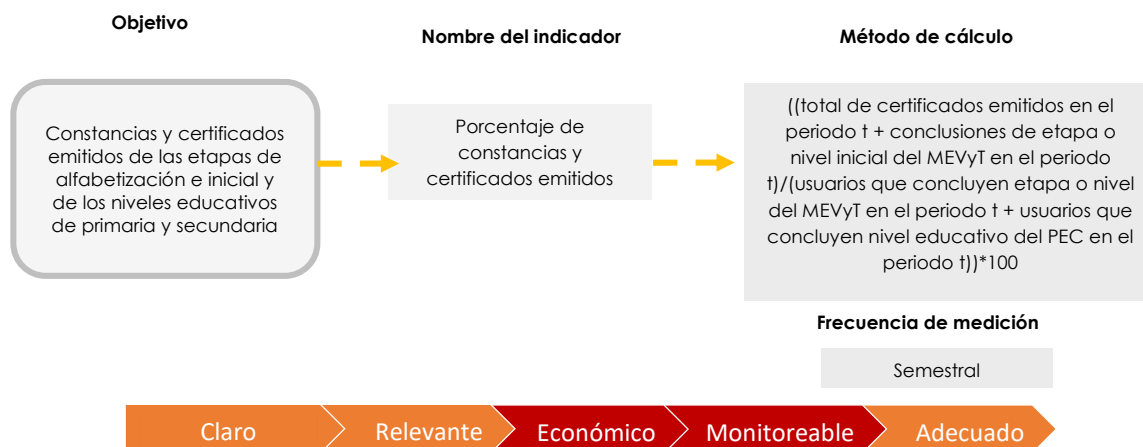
Objetivo

Nombre del indicador

Método de cálculo

Constancias y certificados emitidos de las etapas de alfabetización e inicial y de los niveles educativos de primaria y secundaria

Porcentaje de constancias y certificados emitidos

((total de certificados emitidos en el periodo t + conclusiones de etapa o nivel inicial del MEVyT en el periodo t)/(usuarios que concluyen etapa o nivel del MEVyT en el periodo t + usuarios que concluyen nivel educativo del PEC en el periodo t))*100

Frecuencia de medición

Semestral

Claro
Relevante
Económico
Monitoreable
Adecuado